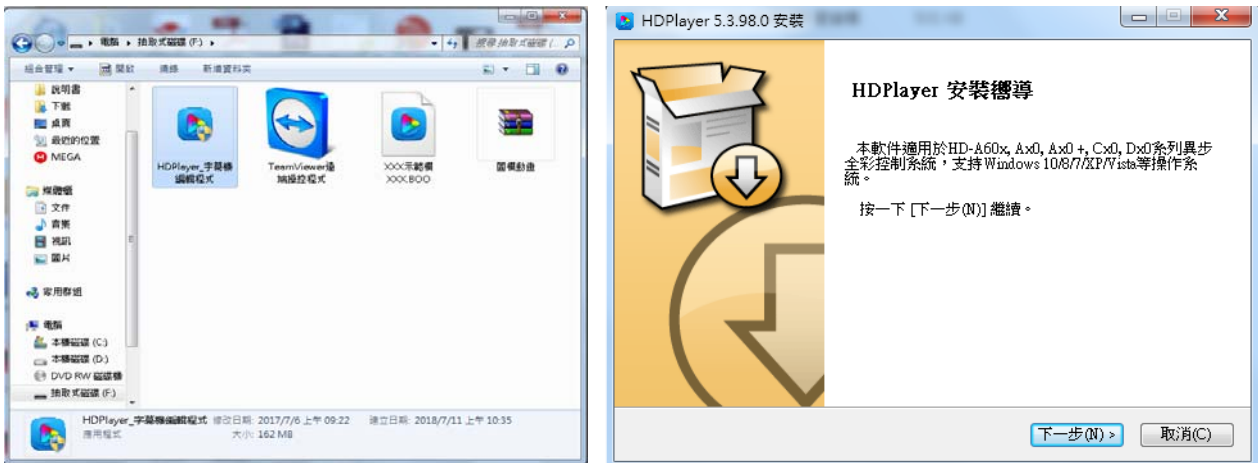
電腦 ▸ 抽取式磁碟 (F:) ▸
搜尋 抽取式磁碟 (...

組合管理 ▾　開啟　燒錄　新增資料夾

說明書
下載
桌面
最近的位置
MEGA

媒體櫃
文件
音樂
視訊
圖片

家用群組

電腦
本機磁碟 (C:)
本機磁碟 (D:)
DVD RW 磁碟機
抽取式磁碟 (F:)

HDPlayer_字幕機編輯程式
TeamViewer遠端操控程式
XXX示範檔 XXX.BOO
圖檔動畫

HDPlayer_字幕機編輯程式　修改日期: 2017/7/6 上午 09:22　建立日期: 2018/7/11 上午 10:35
應用程式　大小: 162 MB

HDPlayer 5.3.98.0 安裝

HDPlayer 安裝嚮導

本軟件適用於HD-A60x, Ax0, Ax0 +, Cx0, Dx0系列異步全彩控制系統，支持Windows 10/8/7/XP/Vista等操作系統。

按一下 [下一步(N)] 繼續。

下一步(N) >　取消(C)